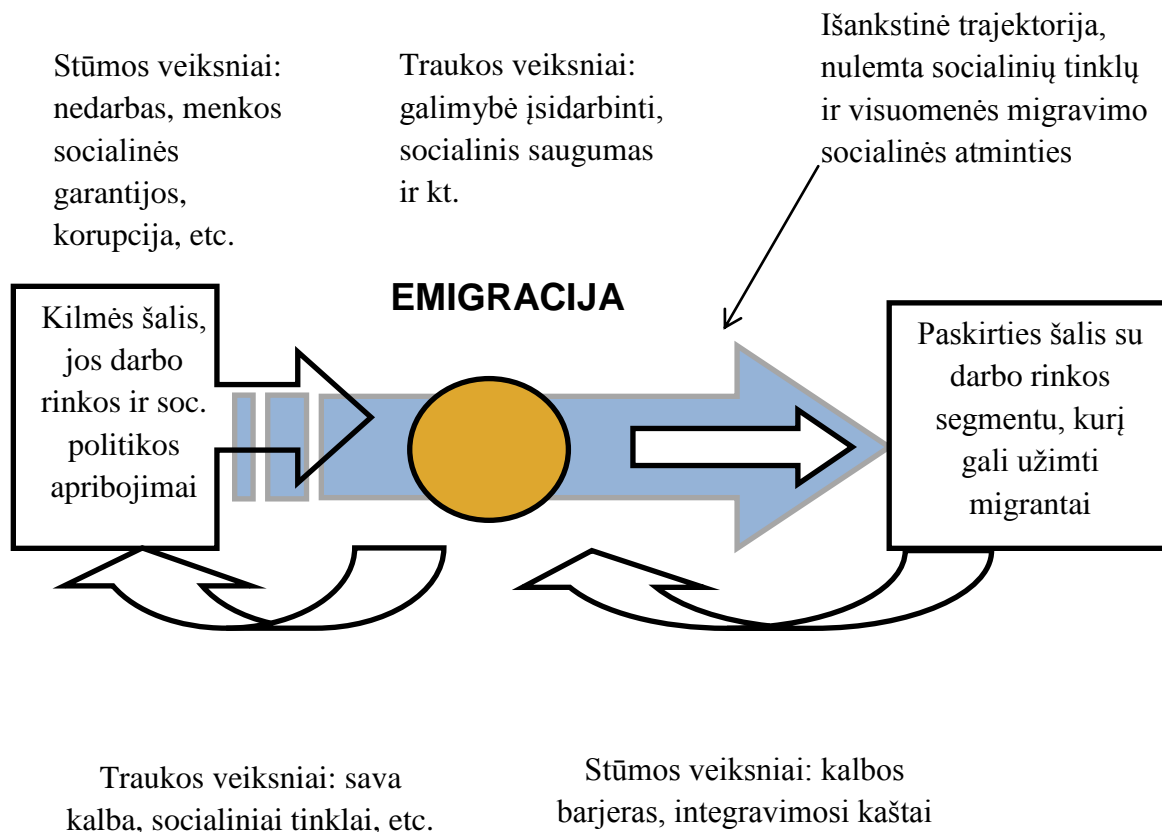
Stūmos veiksniai: nedarbas, menkos socialinės garantijos, korupcija, etc.

Traukos veiksniai: galimybė įsidarbinti, socialinis saugumas ir kt.

Išankstinė trajektorija, nulemta socialinių tinklų ir visuomenės migravimo socialinės atminties

EMIGRACIJA

Kilmės šalis, jos darbo rinkos ir soc. politikos apribojimai

Paskirties šalis su darbo rinkos segmentu, kurį gali užimti migrantai

Traukos veiksniai: sava kalba, socialiniai tinklai, etc.

Stūmos veiksniai: kalbos barjeras, integravimosi kaštai